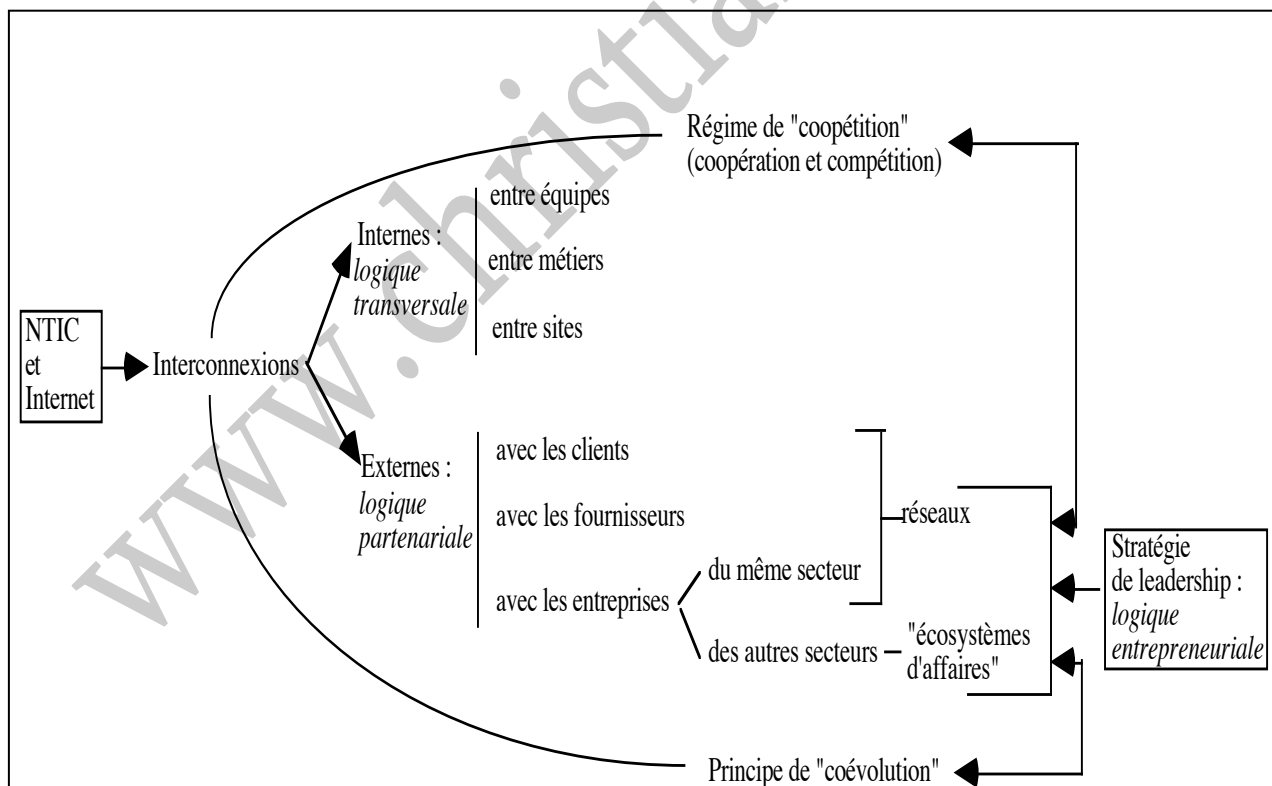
www.christian

Régime de "coopétition" (coopération et compétition)

NTIC et Internet

Interconnexions

Internes : *logique transversale*

entre équipes

entre métiers

entre sites

Externes : *logique partenariale*

avec les clients

avec les fournisseurs

avec les entreprises

du même secteur

des autres secteurs

réseaux

"écosystèmes d'affaires"

Stratégie de leadership : *logique entrepreneuriale*

Principe de "coévolution"